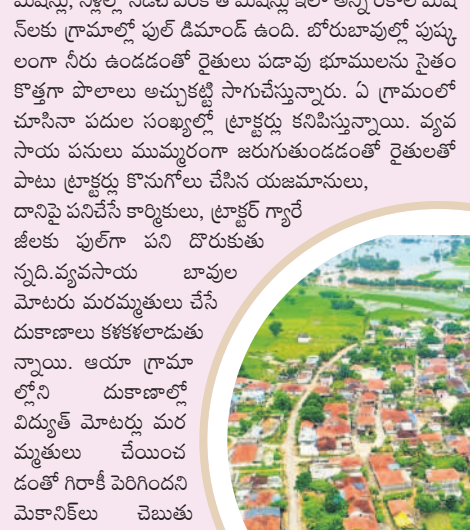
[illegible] పుల్ డిమాండ్ ఉంది. బోరుబావుల్లో పుష్కలంగా నీరు ఉండడంతో రైతులు పడావు భూములను సైతం కొత్తగా పొలాలు అచ్చుకట్టి సాగుచేస్తున్నారు. ఏ గ్రామంలో చూసినా పదుల సంఖ్యల్లో ట్రాక్టర్లు కనిపిస్తున్నాయి. వ్యవసాయ పనులు ముమ్మరంగా జరుగుతుండడంతో రైతులతో పాటు ట్రాక్టర్లు కొనుగోలు చేసిన యజమానులు, దానిపై పనిచేసే కార్మికులు, ట్రాక్టర్ గ్యారేజీలకు ఫుల్‌గా పని దొరుకుతున్నది.వ్యవసాయ బావుల మోటరు మరమ్మతులు చేసే దుకాణాలు కళకళలాడుతున్నాయి. ఆయా గ్రామాల్లోని దుకాణాల్లో విద్యుత్ మోటర్లు మరమ్మతులు చేయించడంతో గిరాకీ పెరిగిందని మెకానిక్‌లు చెబుతు